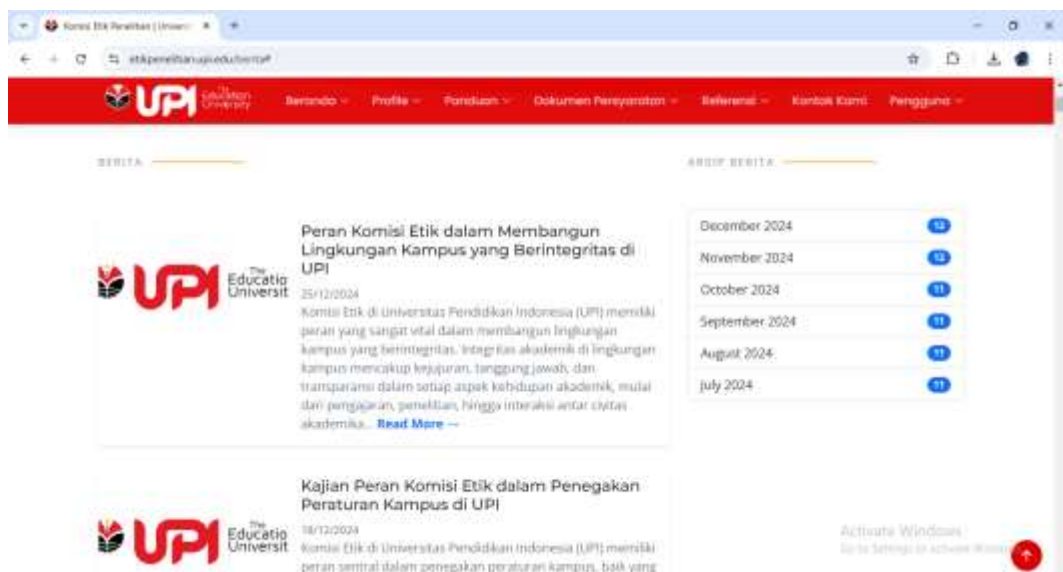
Komisi Etik Penelitian | Univer ×

etikpenelitian.upi.edu/berita#

UPI The Education University

Beranda ⌄ Profile ⌄ Panduan ⌄ Dokumen Persyaratan ⌄ Referensi ⌄ Kontak Kami Pengguna ⌄

BERITA

ARSIP BERITA

Peran Komisi Etik dalam Membangun Lingkungan Kampus yang Berintegritas di UPI

25/12/2024

Komisi Etik di Universitas Pendidikan Indonesia (UPI) memiliki peran yang sangat vital dalam membangun lingkungan kampus yang berintegritas. Integritas akademik di lingkungan kampus mencakup kejujuran, tanggung jawab, dan transparansi dalam setiap aspek kehidupan akademik, mulai dari pengajaran, penelitian, hingga interaksi antar civitas akademika... Read More →

UPI The Educatio Universit

| | |
|---|---|
| December 2024 | 12 |
| November 2024 | 12 |
| October 2024 | 11 |
| September 2024 | 11 |
| August 2024 | 11 |
| July 2024 | 11 |

Kajian Peran Komisi Etik dalam Penegakan Peraturan Kampus di UPI

18/12/2024

Komisi Etik di Universitas Pendidikan Indonesia (UPI) memiliki peran sentral dalam penegakan peraturan kampus, baik yang

UPI The Educatio Universit

Activate Windows
Go to Settings to activate Windows.